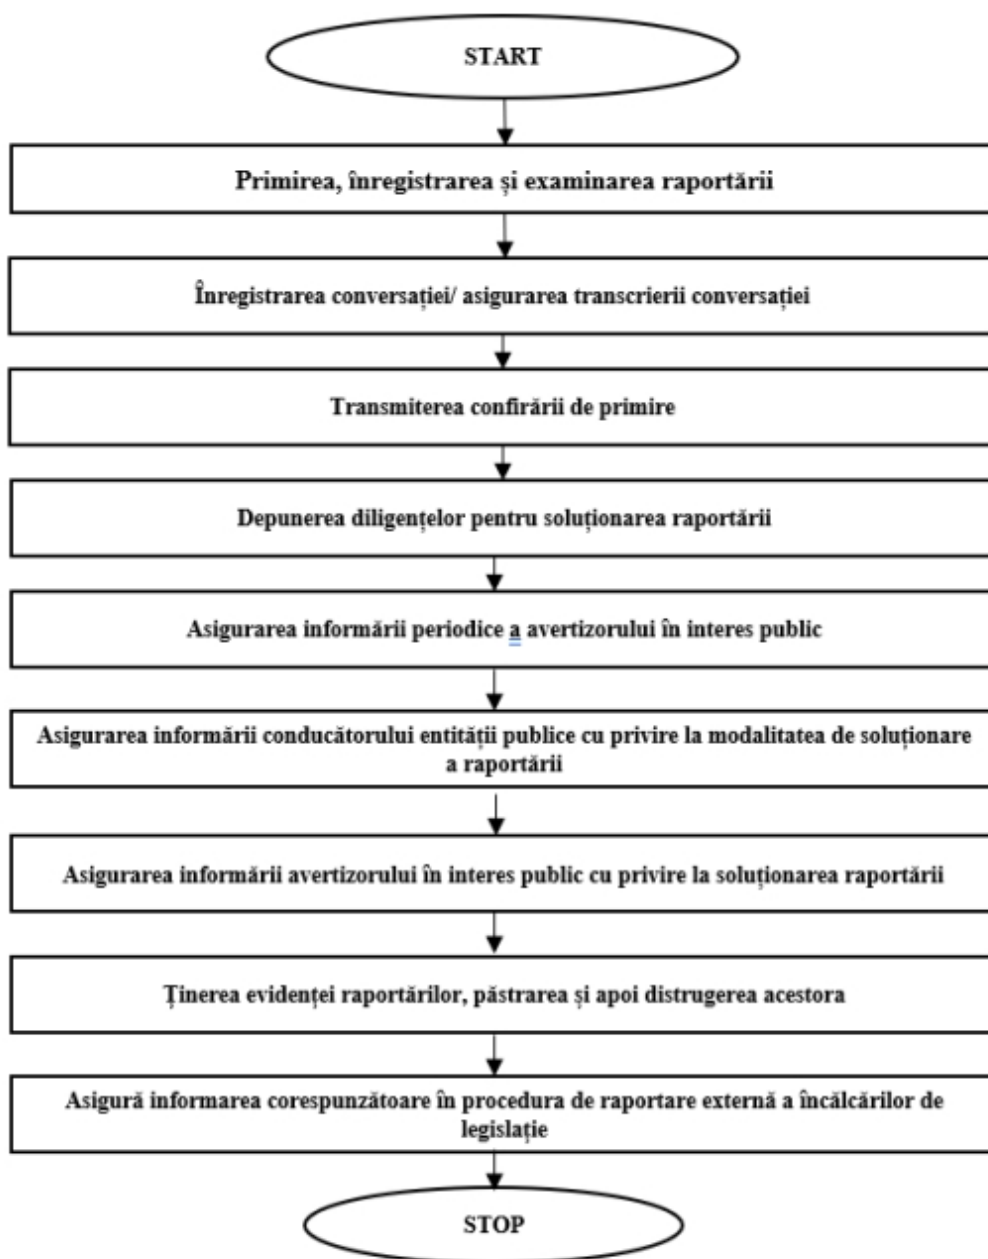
START

Primirea, înregistrarea și examinarea raportării

Înregistrarea conversației/ asigurarea transcrierii conversației

Transmiterea confirării de primire

Depunerea diligențelor pentru soluționarea raportării

Asigurarea informării periodice a avertizorului în interes public

Asigurarea informării conducătorului entității publice cu privire la modalitatea de soluționare a raportării

Asigurarea informării avertizorului în interes public cu privire la soluționarea raportării

Ținerea evidenței raportărilor, păstrarea și apoi distrugerea acestora

Asigură informarea corespunzătoare în procedura de raportare externă a încălcărilor de legislație

STOP